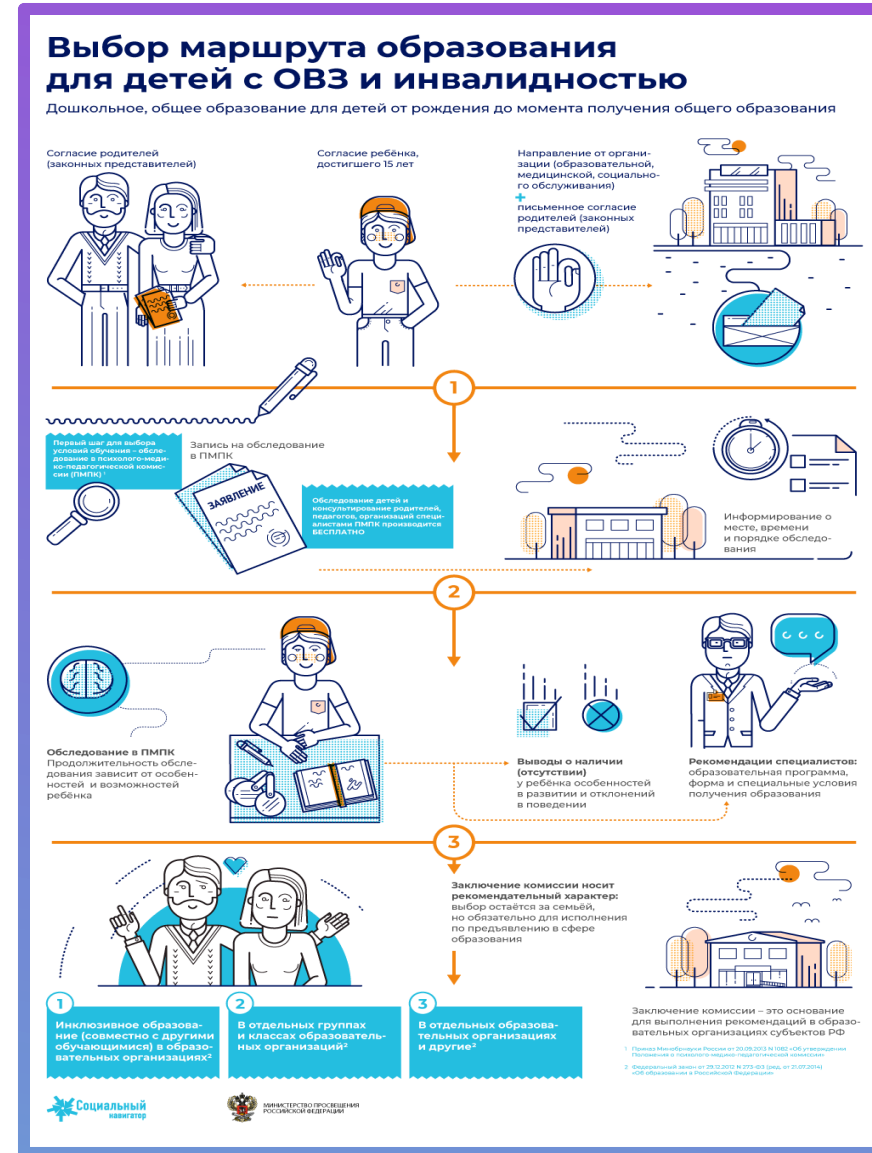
Выбор маршрута образования для детей с ОВЗ и инвалидностью

Дошкольное, общее образование для детей от рождения до момента получения общего образования

Согласие родителей (законных представителей)

Согласие ребёнка, достигшего 15 лет

Направление от организации (образовательной, медицинской, социального обслуживания)
+
письменное согласие родителей (законных представителей)

1

Первый шаг для выбора условий обучения – обследование в психолого-медико-педагогической комиссии (ПМПК) ¹

Запись на обследование в ПМПК

ЗАЯВЛЕНИЕ

Обследование детей и консультирование родителей, педагогов, организаций специалистами ПМПК производится БЕСПЛАТНО

Информирование о месте, времени и порядке обследования

2

Обследование в ПМПК
Продолжительность обследования зависит от особенностей и возможностей ребёнка

Выводы о наличии (отсутствии) у ребёнка особенностей в развитии и отклонений в поведении

Рекомендации специалистов: образовательная программа, форма и специальные условия получения образования

3

Заключение комиссии носит рекомендательный характер: выбор остаётся за семьёй, но обязательно для исполнения по предъявлению в сфере образования

1
Инклюзивное образование (совместно с другими обучающимися) в образовательных организациях²

2
В отдельных группах и классах образовательных организаций²

3
В отдельных образовательных организациях и другие²

Заключение комиссии – это основание для выполнения рекомендаций в образовательных организациях субъектов РФ

1 Приказ Минобрнауки России от 20.09.2013 N 1082 «Об утверждении Положения о психолого-медико-педагогической комиссии»

2 Федеральный закон от 29.12.2012 N 273-ФЗ (ред. от 21.07.2014) «Об образовании в Российской Федерации»

Социальный навигатор

МИНИСТЕРСТВО ПРОСВЕЩЕНИЯ РОССИЙСКОЙ ФЕДЕРАЦИИ